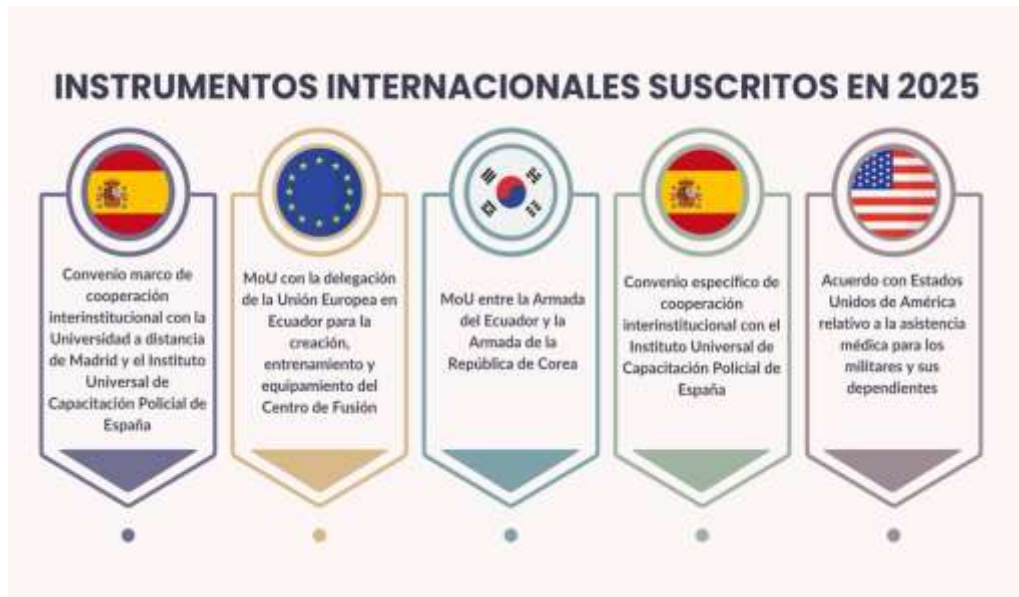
INSTRUMENTOS INTERNACIONALES SUSCRITOS EN 2025

Convenio marco de cooperación interinstitucional con la Universidad a distancia de Madrid y el Instituto Universal de Capacitación Policial de España

MoU con la delegación de la Unión Europea en Ecuador para la creación, entrenamiento y equipamiento del Centro de Fusión

MoU entre la Armada del Ecuador y la Armada de la República de Corea

Convenio específico de cooperación interinstitucional con el Instituto Universal de Capacitación Policial de España

Acuerdo con Estados Unidos de América relativo a la asistencia médica para los militares y sus dependientes